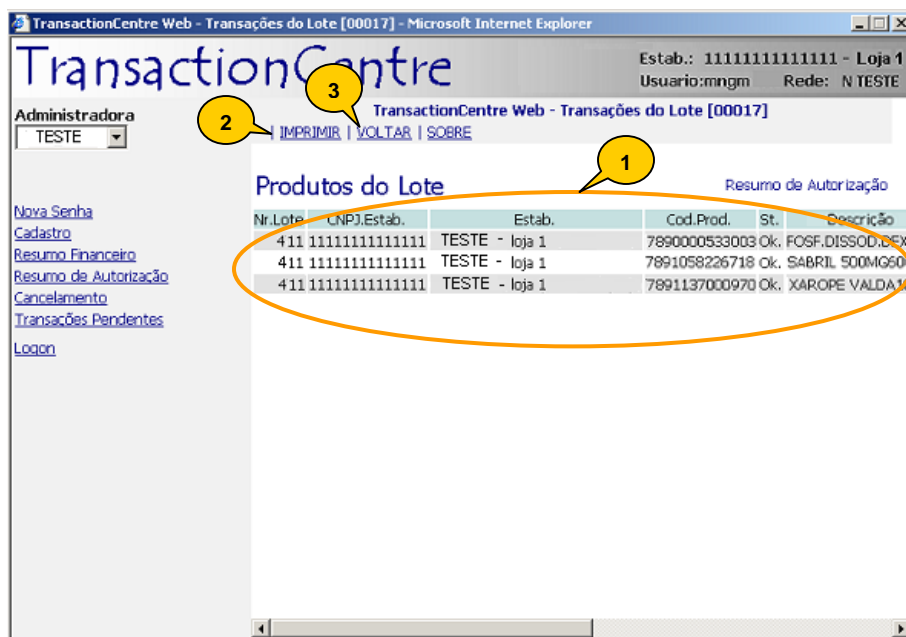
TransactionCentre Web - Transações do Lote [00017] - Microsoft Internet Explorer

TransactionCentre

Estab.: 11111111111111 - Loja 1
Usuario:mngm Rede: N TESTE

Administradora
TESTE

TransactionCentre Web - Transações do Lote [00017]

2
3
| IMPRIMIR | VOLTAR | SOBRE

1

Produtos do Lote

Resumo de Autorização

Nova Senha
Cadastro
Resumo Financeiro
Resumo de Autorização
Cancelamento
Transações Pendentes

Logon

| Nr.Lote | CNPJ.Estab. | Estab. | Cod.Prod. | St. | Descrição |
|---|---|---|---|---|---|
| 411 | 11111111111111 | TESTE - loja 1 | 7890000533003 | Ok. | FOSF.DISSOD.DEX |
| 411 | 11111111111111 | TESTE - loja 1 | 7891058226718 | Ok. | SABRIL 500MG60 |
| 411 | 11111111111111 | TESTE - loja 1 | 7891137000970 | Ok. | XAROPE VALDA |